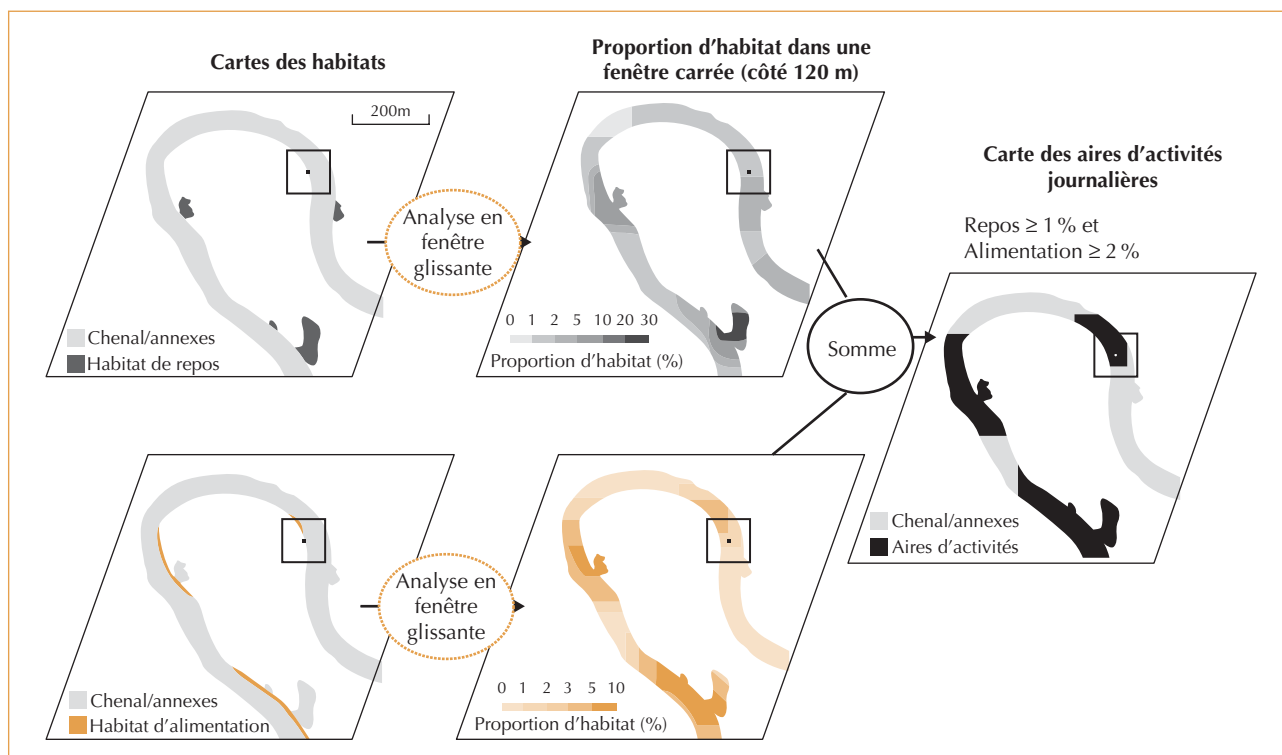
Cartes des habitats

Proportion d'habitat dans une fenêtre carrée (côté 120 m)

200m

Analyse en fenêtre glissante

Carte des aires d'activités journalières

Repos ≥ 1 % et Alimentation ≥ 2 %

0 1 2 5 10 20 30

Proportion d'habitat (%)

Chenal/annexes
Habitat de repos

Somme

Chenal/annexes
Aires d'activités

Analyse en fenêtre glissante

0 1 2 3 5 10

Proportion d'habitat (%)

Chenal/annexes
Habitat d'alimentation